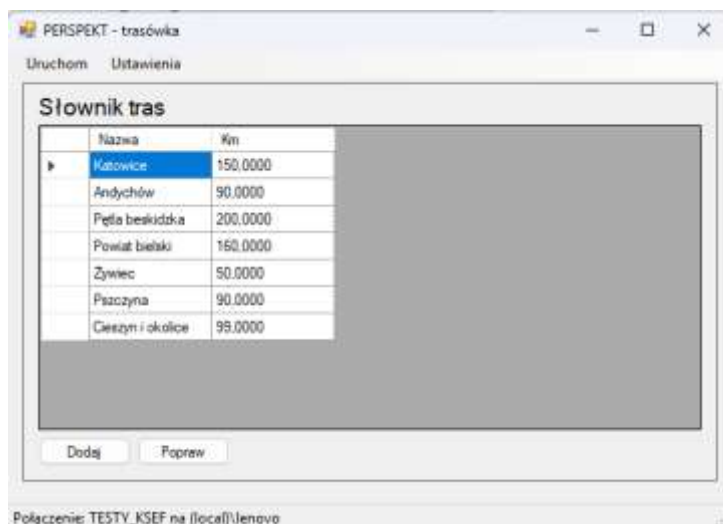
PERSPEKT - trasówka

Uruchom Ustawienia

Słownik tras

| | Nazwa | Km |
|---|---|---|
| ▸ | Katowice | 150,0000 |
| | Andychów | 90,0000 |
| | Pętla beskidzka | 200,0000 |
| | Powiat bielski | 160,0000 |
| | Żywiec | 50,0000 |
| | Pszczyna | 90,0000 |
| | Cieszyn i okolice | 99,0000 |

Dodaj Popraw

Połączenie: TESTY_KSEF na (local)\lenovo